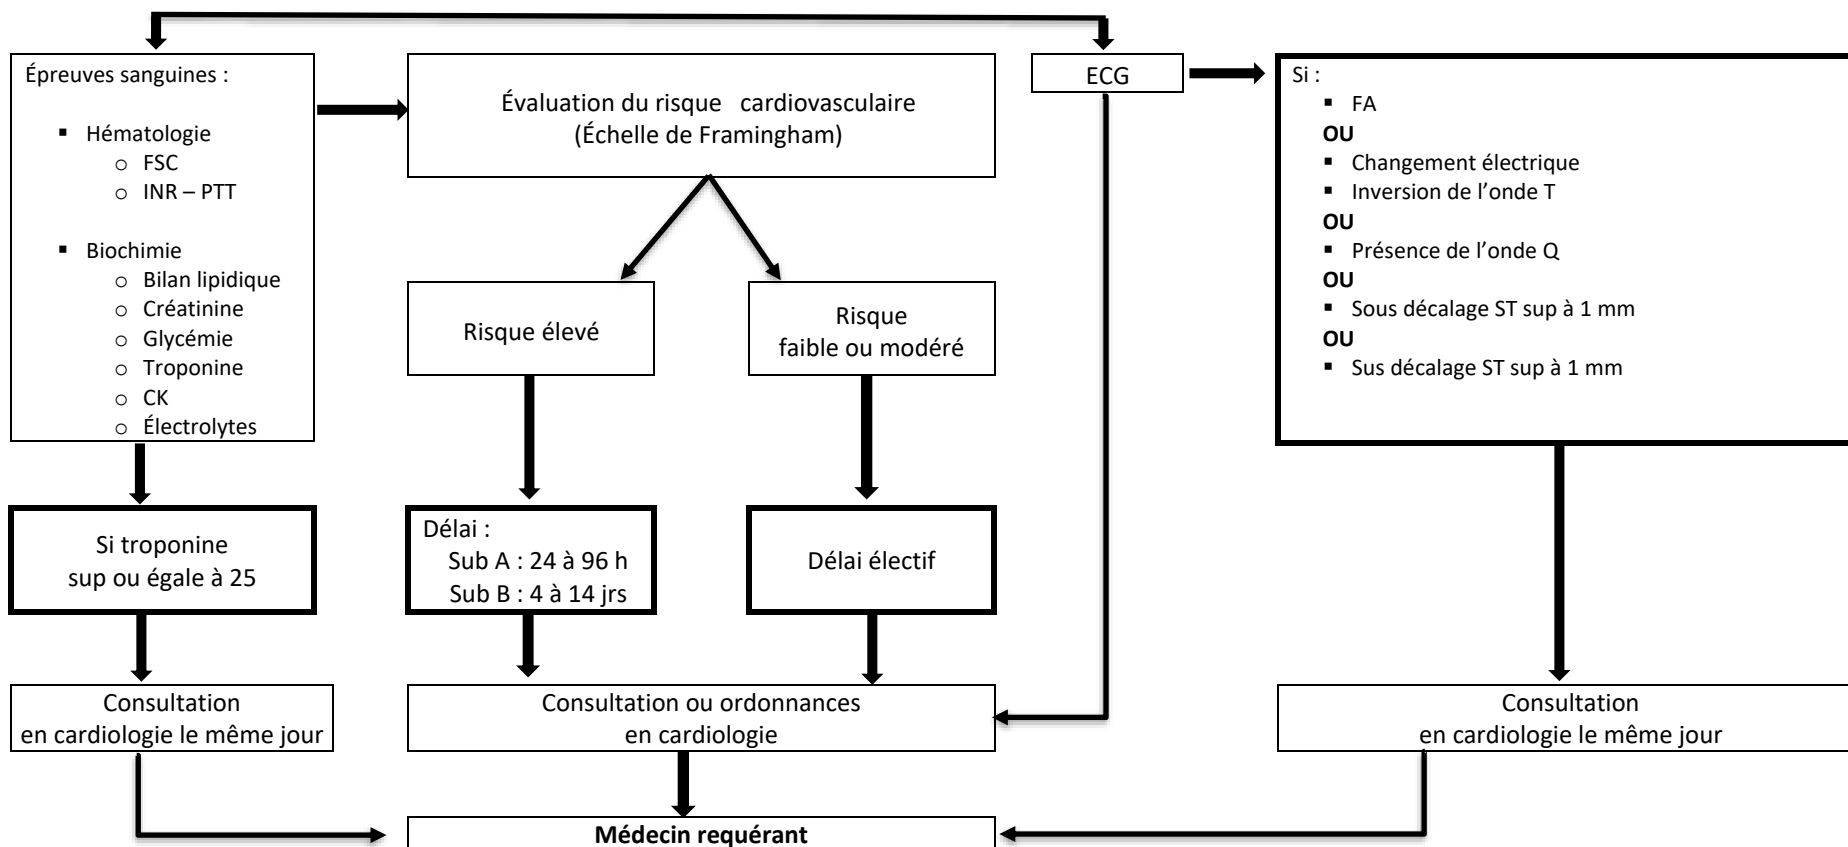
Épreuves sanguines :

- Hématologie
  - FSC
  - INR – PTT

- Biochimie
  - Bilan lipidique
  - Créatinine
  - Glycémie
  - Troponine
  - CK
  - Électrolytes

Évaluation du risque cardiovasculaire (Échelle de Framingham)

ECG

Si :
- FA
**OU**
- Changement électrique
- Inversion de l'onde T
**OU**
- Présence de l'onde Q
**OU**
- Sous décalage ST sup à 1 mm
**OU**
- Sus décalage ST sup à 1 mm

Risque élevé

Risque faible ou modéré

Si troponine sup ou égale à 25

Délai :
Sub A : 24 à 96 h
Sub B : 4 à 14 jrs

Délai électif

Consultation en cardiologie le même jour

Consultation ou ordonnances en cardiologie

Consultation en cardiologie le même jour

**Médecin requérant**